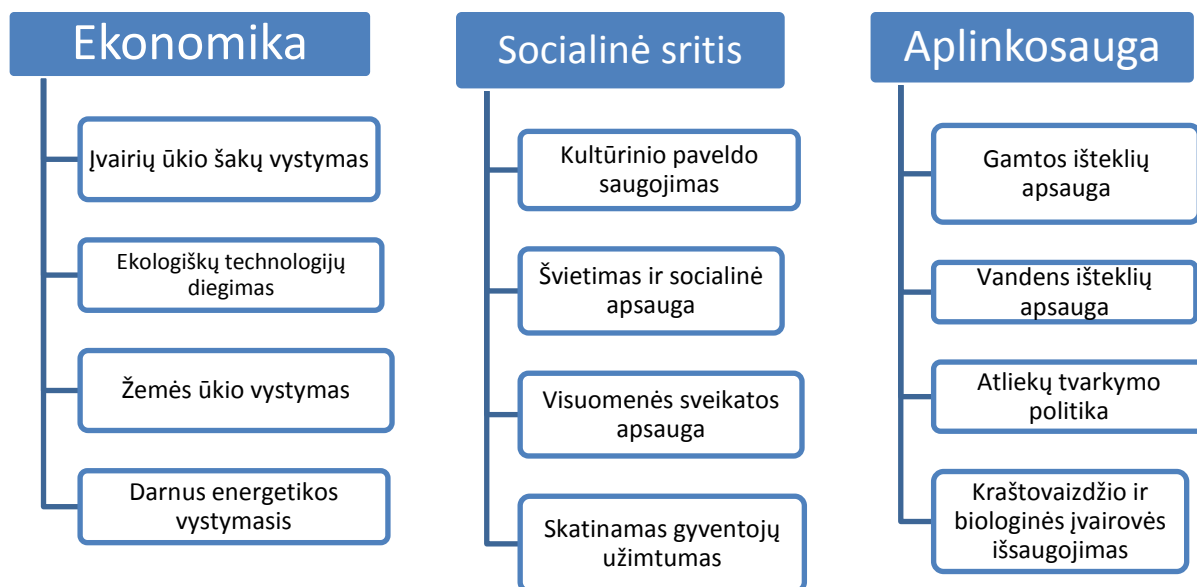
Ekonomika

Įvairių ūkio šakų vystymas

Ekologiškų technologijų diegimas

Žemės ūkio vystymas

Darnus energetikos vystymasis

Socialinė sritis

Kultūrinio paveldo saugojimas

Švietimas ir socialinė apsauga

Visuomenės sveikatos apsauga

Skatinamas gyventojų užimtumas

Aplinkosauga

Gamtos išteklių apsauga

Vandens išteklių apsauga

Atliekų tvarkymo politika

Kraštovaizdžio ir biologinės įvairovės išsaugojimas